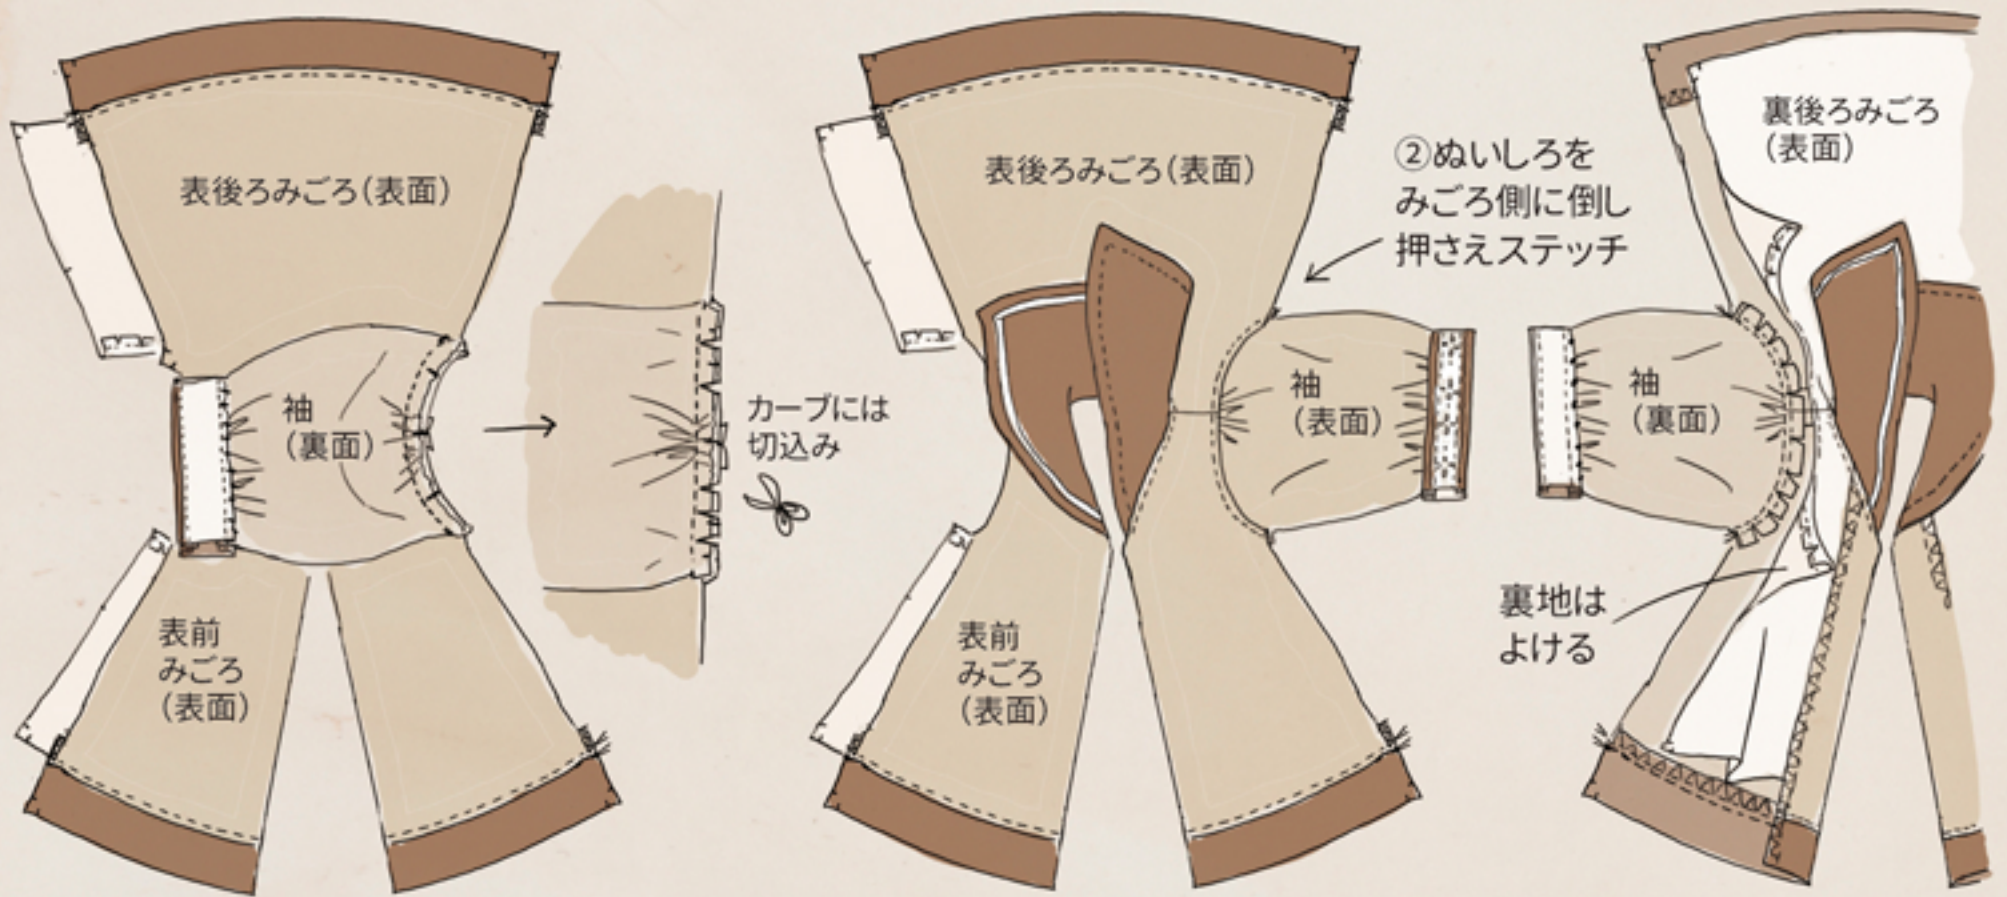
表後ろみごろ(表面)

袖
(裏面)

表前
みごろ
(表面)

カーブには
切込み

表後ろみごろ(表面)

②ぬいしろを
みごろ側に倒し
押さえステッチ

袖
(表面)

表前
みごろ
(表面)

裏後ろみごろ
(表面)

袖
(裏面)

裏地は
よける